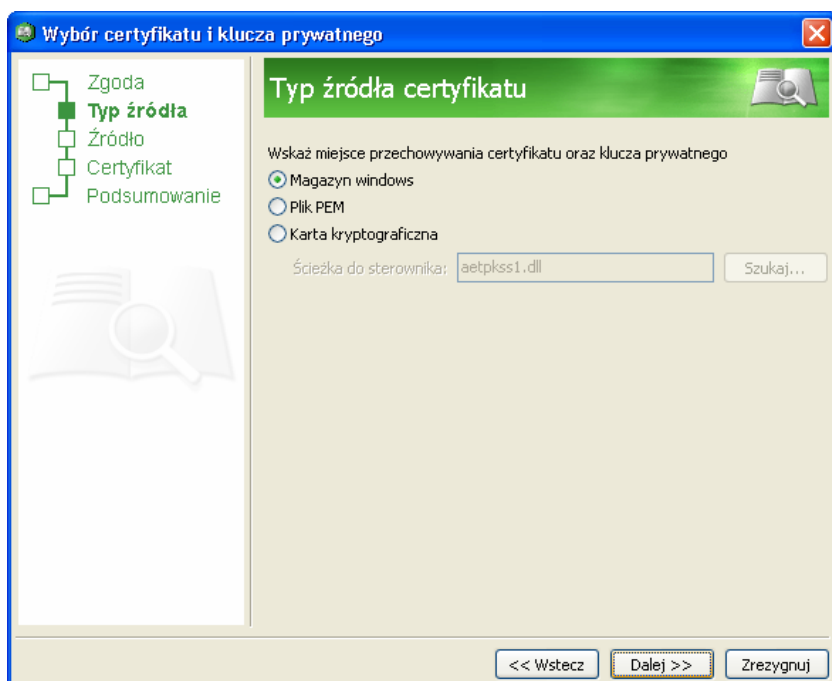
Wybór certyfikatu i klucza prywatnego

Zgoda
Typ źródła
Źródło
Certyfikat
Podsumowanie

Typ źródła certyfikatu

Wskaż miejsce przechowywania certyfikatu oraz klucza prywatnego
Magazyn windows
Plik PEM
Karta kryptograficzna
Ścieżka do sterownika: aetpkss1.dll
Szukaj...

<< Wstecz
Dalej >>
Zrezygnuj